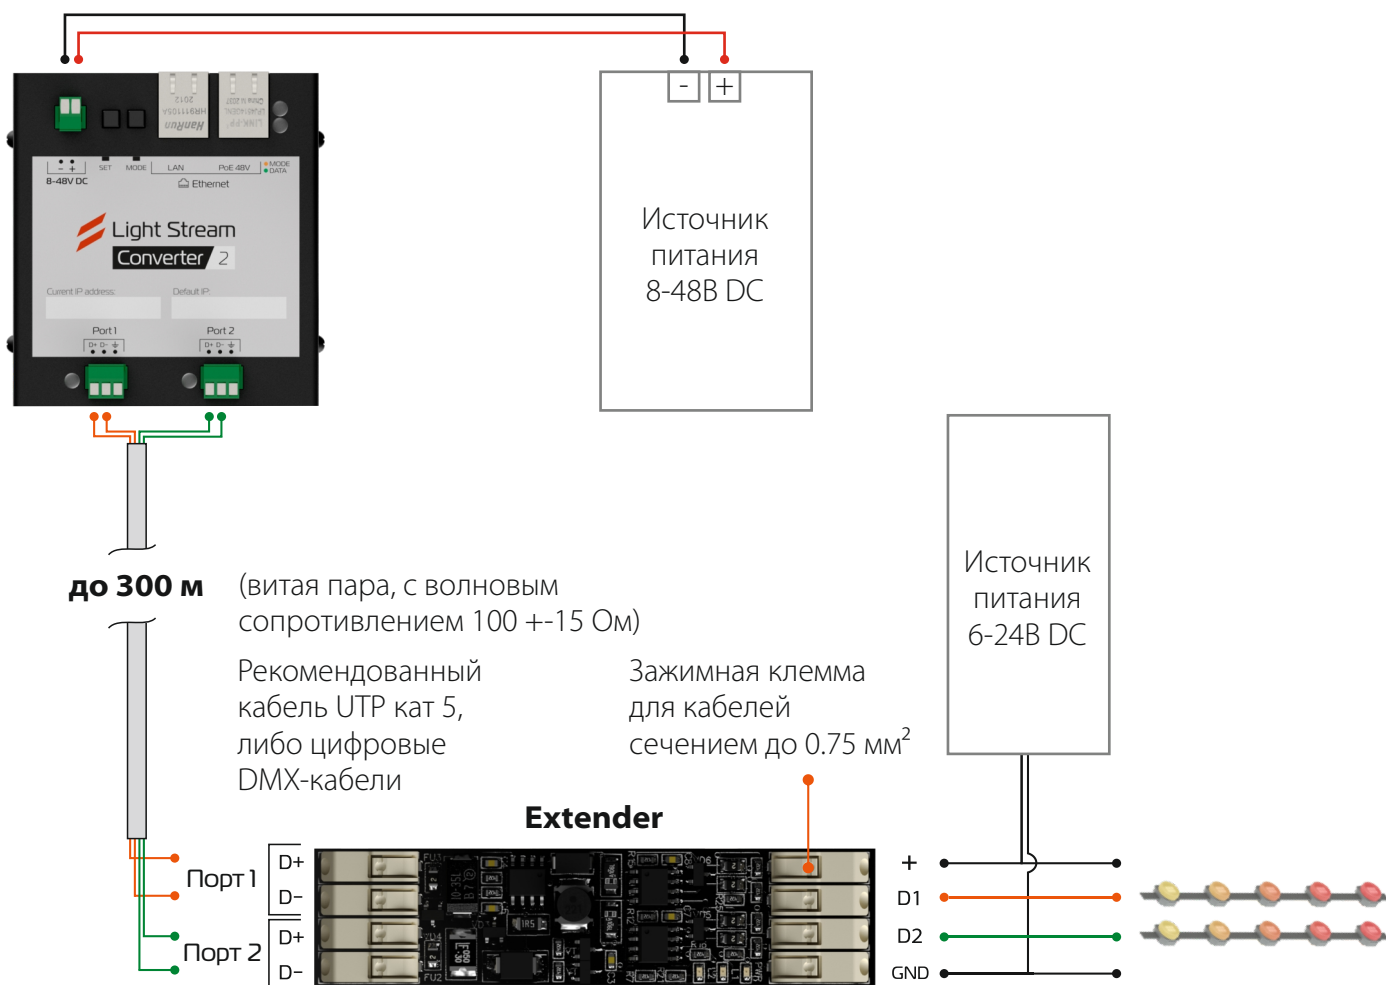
8-48V DC
SET
MODE
LAN
PoE 48V
MODE
DATA
Ethernet
Light Stream
Converter 2
Current IP address:
Default IP:
Port 1
Port 2
D+ D- ⏚
D+ D- ⏚

-
+

Источник питания 8-48В DC

Источник питания 6-24В DC

до 300 м

(витая пара, с волновым сопротивлением 100 +-15 Ом)

Рекомендованный кабель UTP кат 5, либо цифровые DMX-кабели

Зажимная клемма для кабелей сечением до 0.75 мм$^2$

Extender

Порт 1
D+
D–
Порт 2
D+
D–

+
D1
D2
GND